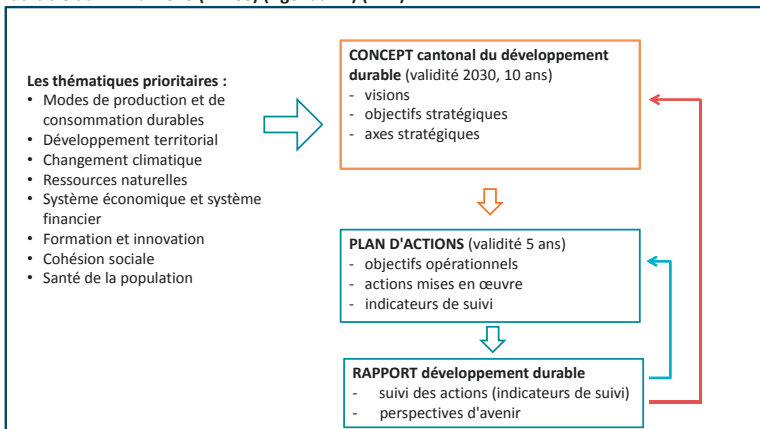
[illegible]

**Les thématiques prioritaires :**
- Modes de production et de consommation durables
- Développement territorial
- Changement climatique
- Ressources naturelles
- Système économique et système financier
- Formation et innovation
- Cohésion sociale
- Santé de la population

**CONCEPT cantonal du développement durable** (validité 2030, 10 ans)
- visions
- objectifs stratégiques
- axes stratégiques

**PLAN D'ACTIONS** (validité 5 ans)
- objectifs opérationnels
- actions mises en œuvre
- indicateurs de suivi

**RAPPORT développement durable**
- suivi des actions (indicateurs de suivi)
- perspectives d'avenir